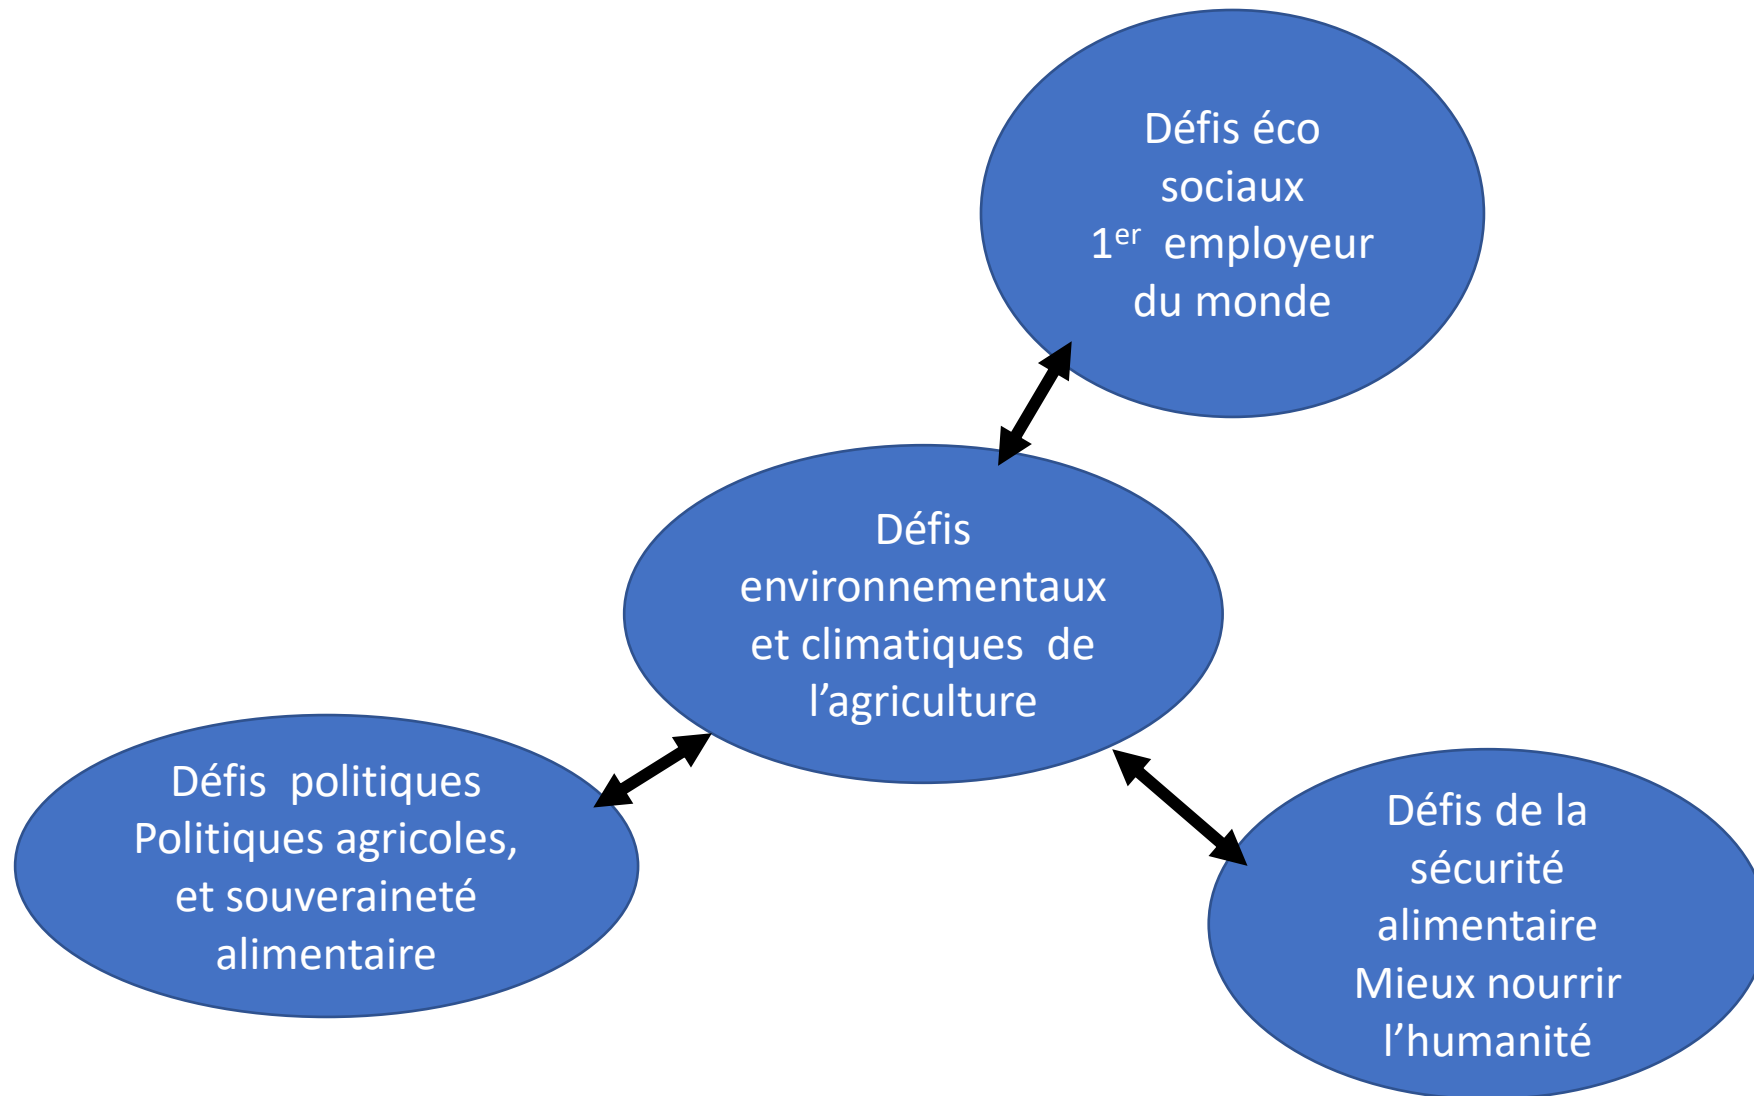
Défis éco sociaux
1$^{er}$ employeur du monde

Défis environnementaux et climatiques de l'agriculture

Défis politiques
Politiques agricoles, et souveraineté alimentaire

Défis de la sécurité alimentaire
Mieux nourrir l'humanité